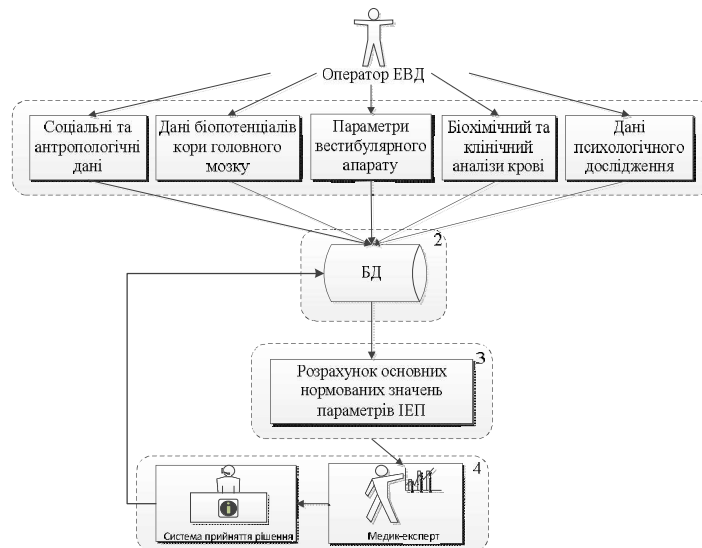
Оператор ЕВД

Соціальні та антропологічні дані

Дані біопотенціалів кори головного мозку

Параметри вестибулярного апарату

Біохімічний та клінічний аналізи крові

Дані психологічного дослідження

2

БД

3

Розрахунок основних нормованих значень параметрів ІЕП

4

Система прийняття рішення

Медик-експерт